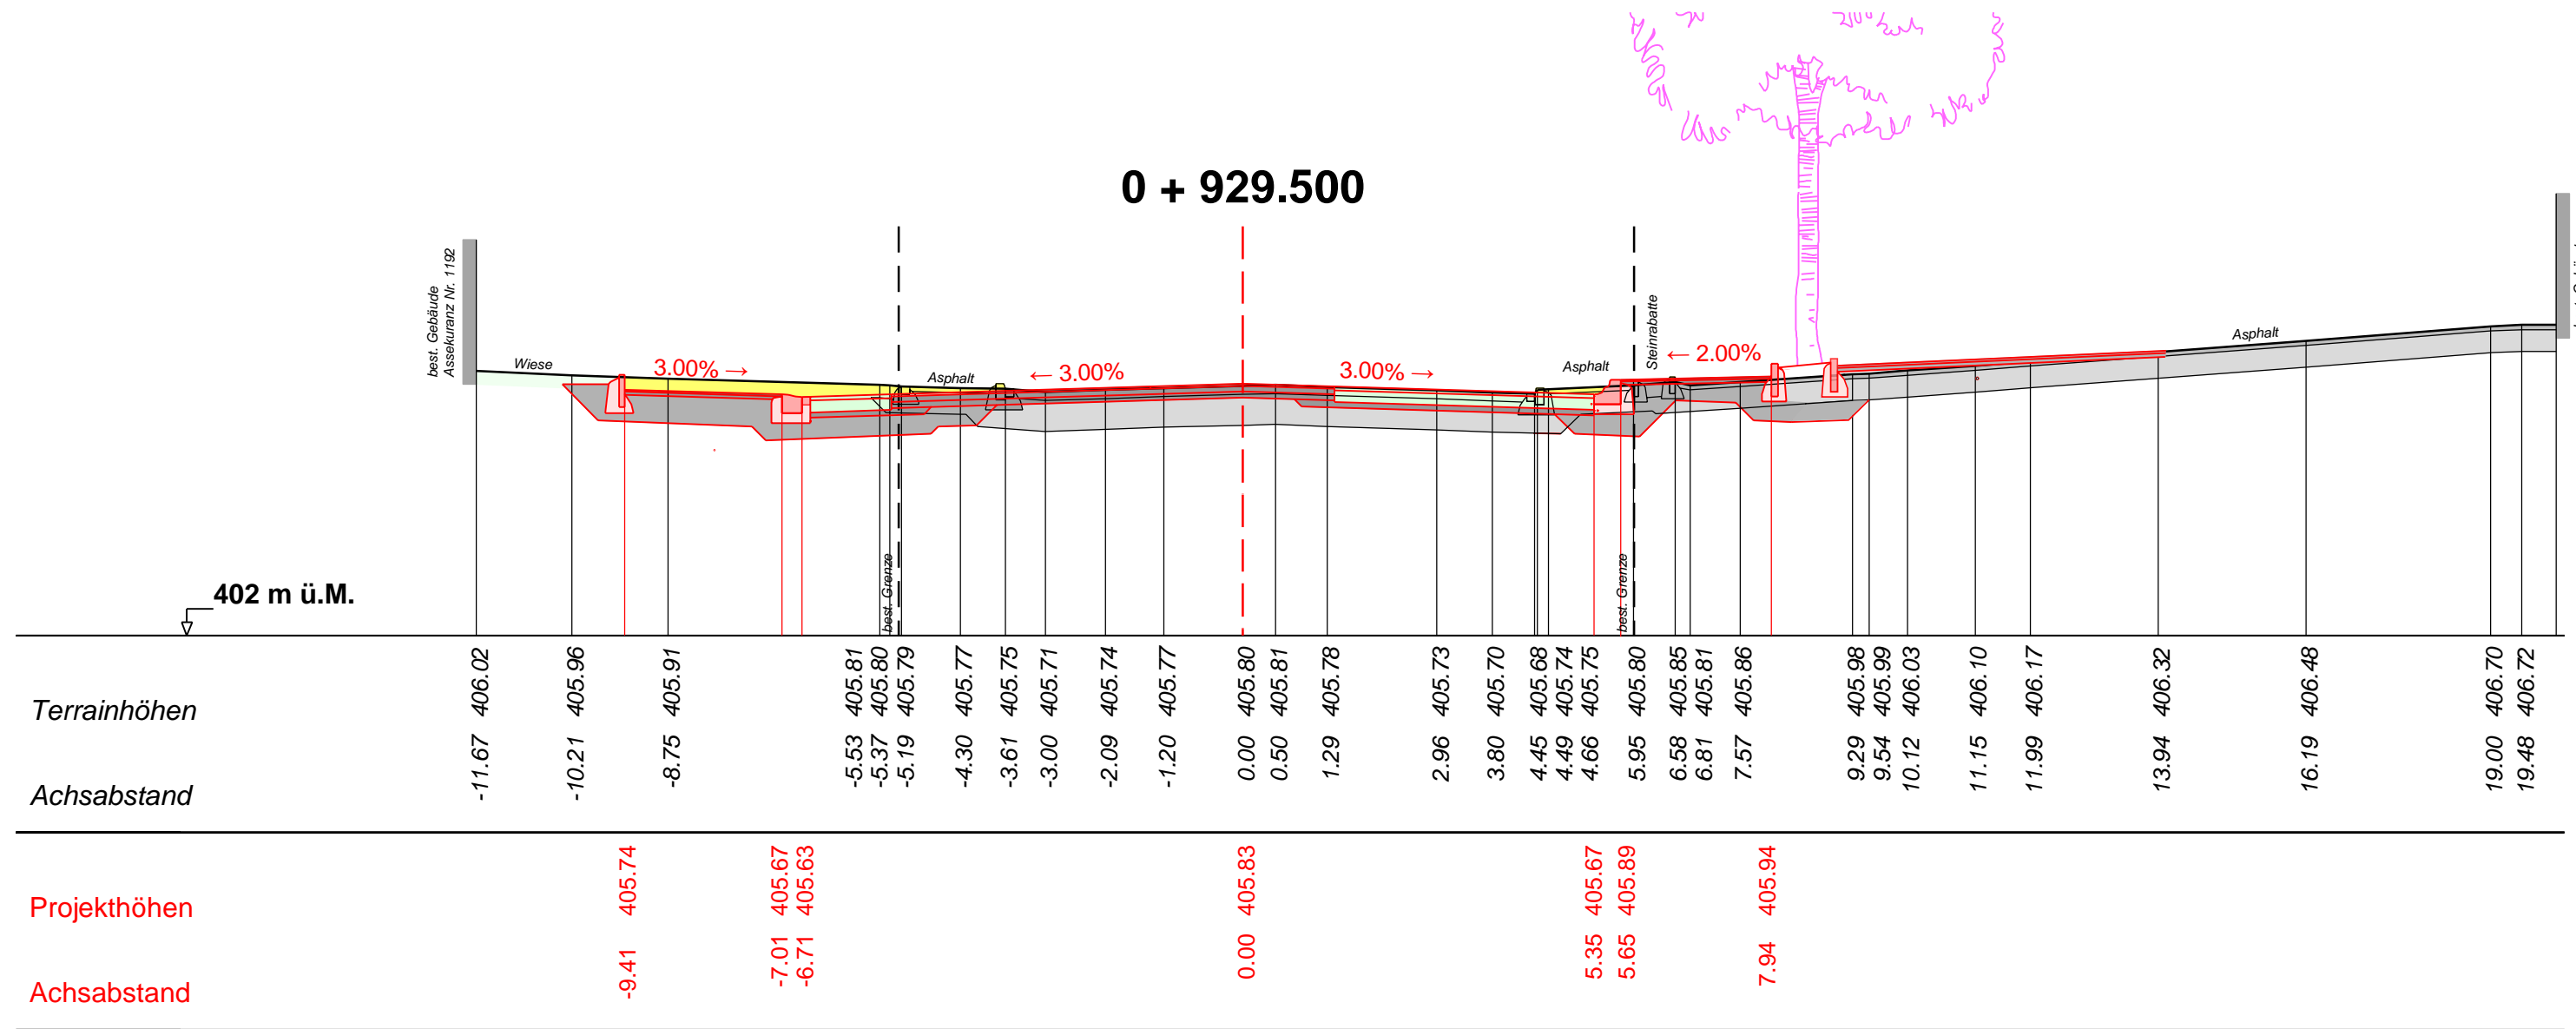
0 + 929.500

best. Gebäude
Assekuranz Nr. 1192

Wiese

3.00% →

Asphalt

← 3.00%

3.00% →

Asphalt

Steinrabatte

← 2.00%

Asphalt

best. Grenze

best. Grenze

402 m ü.M.

Terrainhöhen

Achsabstand

| 406.02 | 405.96 | 405.91 | 405.81 | 405.80 | 405.79 | 405.77 | 405.75 | 405.71 | 405.74 | 405.77 | 405.80 | 405.81 | 405.78 | 405.73 | 405.70 | 405.68 | 405.74 | 405.75 | 405.80 | 405.85 | 405.81 | 405.86 | 405.98 | 405.99 | 406.03 | 406.10 | 406.17 | 406.32 | 406.48 | 406.70 | 406.72 |
|---|---|---|---|---|---|---|---|---|---|---|---|---|---|---|---|---|---|---|---|---|---|---|---|---|---|---|---|---|---|---|---|
| -11.67 | -10.21 | -8.75 | -5.53 | -5.37 | -5.19 | -4.30 | -3.61 | -3.00 | -2.09 | -1.20 | 0.00 | 0.50 | 1.29 | 2.96 | 3.80 | 4.45 | 4.49 | 4.66 | 5.95 | 6.58 | 6.81 | 7.57 | 9.29 | 9.54 | 10.12 | 11.15 | 11.99 | 13.94 | 16.19 | 19.00 | 19.48 |

Projekthöhen

Achsabstand

| 405.74 | 405.67 | 405.63 | 405.83 | 405.67 | 405.89 | 405.94 |
|---|---|---|---|---|---|---|
| -9.41 | -7.01 | -6.71 | 0.00 | 5.35 | 5.65 | 7.94 |